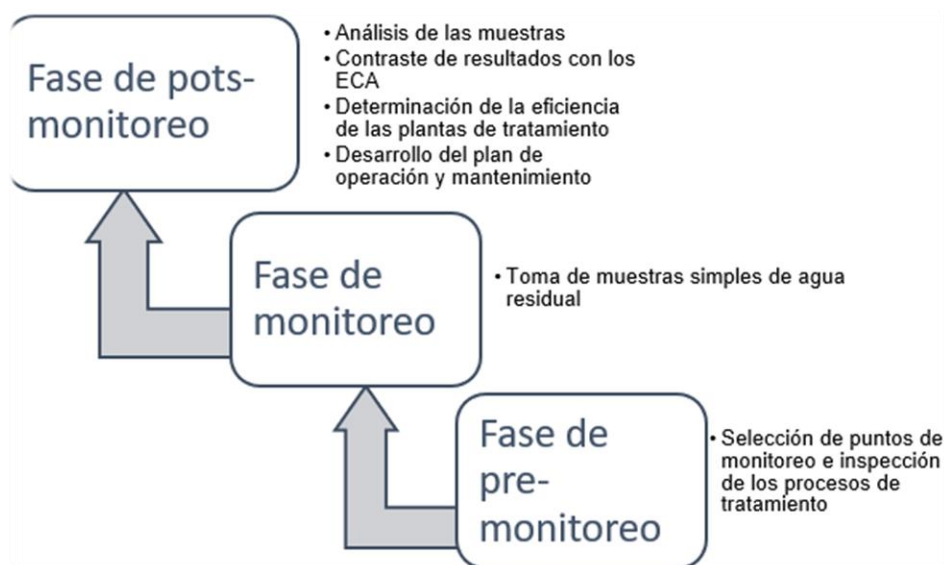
Fase de pots-monitoreo

• Análisis de las muestras
• Contraste de resultados con los ECA
• Determinación de la eficiencia de las plantas de tratamiento
• Desarrollo del plan de operación y mantenimiento

Fase de monitoreo

• Toma de muestras simples de agua residual

Fase de pre-monitoreo

• Selección de puntos de monitoreo e inspección de los procesos de tratamiento